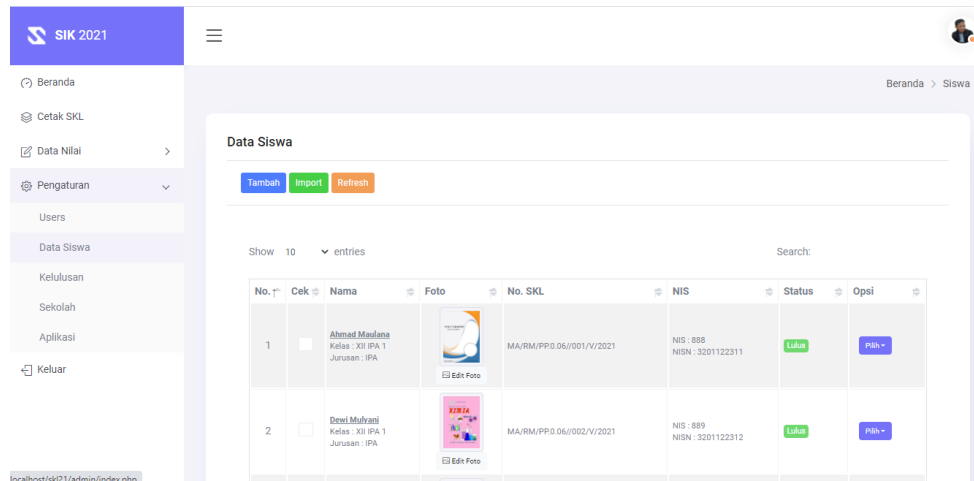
SIK 2021

Beranda
Cetak SKL
Data Nilai
Pengaturan
Users
Data Siswa
Kelulusan
Sekolah
Aplikasi
Keluar

Beranda > Siswa

Data Siswa

Tambah Import Refresh

Show 10 entries

Search:

| No. | Cek | Nama | Foto | No. SKL | NIS | Status | Opsi |
|---|---|---|---|---|---|---|---|
| 1 | | Ahmad Maulana Kelas : XII IPA 1 Jurusan : IPA | Edit Foto | MA/RM/PP.0.06//001/V/2021 | NIS : 888 NISN : 3201122311 | Lulus | Pilih |
| 2 | | Dewi Mulyani Kelas : XII IPA 1 Jurusan : IPA | KIMIA Edit Foto | MA/RM/PP.0.06//002/V/2021 | NIS : 889 NISN : 3201122312 | Lulus | Pilih |

localhost/skl21/admin/index.php